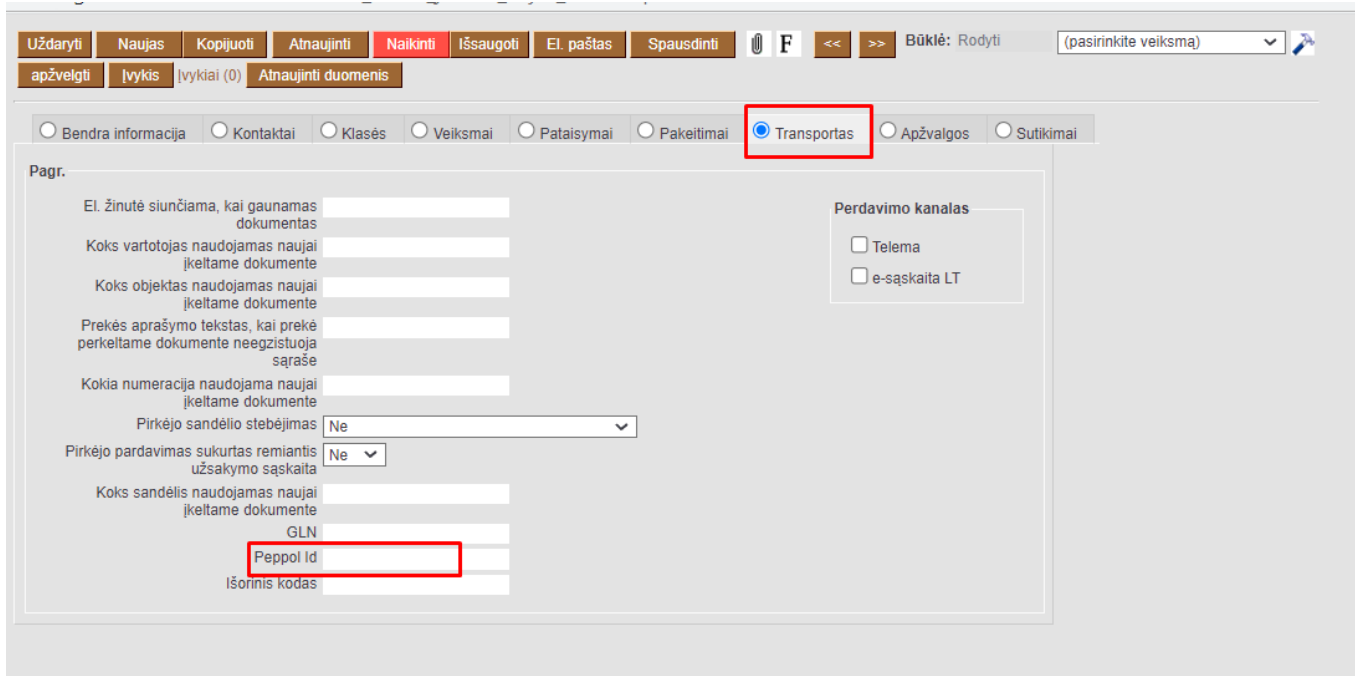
Uždaryti Naujas Kopijuoti Atnaujinti Naikinti Išsaugoti El. paštas Spausdinti F << >> Būklė: Rodyti (pasirinkite veiksmą)
apžvelgti Įvykis Įvykiai (0) Atnaujinti duomenis

Bendra informacija Kontaktai Klasės Veiksmai Pataisymai Pakeitimai Transportas Apžvalgos Sutikimai

Pagr.

El. žinutė siunčiama, kai gaunamas dokumentas
Koks vartotojas naudojamas naujai įkeltame dokumente
Koks objektas naudojamas naujai įkeltame dokumente
Prekės aprašymo tekstas, kai prekė perkeltame dokumente neegzistuoja sąraše
Kokia numeracija naudojama naujai įkeltame dokumente
Pirkėjo sandėlio stebėjimas Ne
Pirkėjo pardavimas sukurtas remiantis užsakymo sąskaita Ne
Koks sandėlis naudojamas naujai įkeltame dokumente
GLN
Peppol Id
Išorinis kodas

Perdavimo kanalas
Telema
e-sąskaita LT